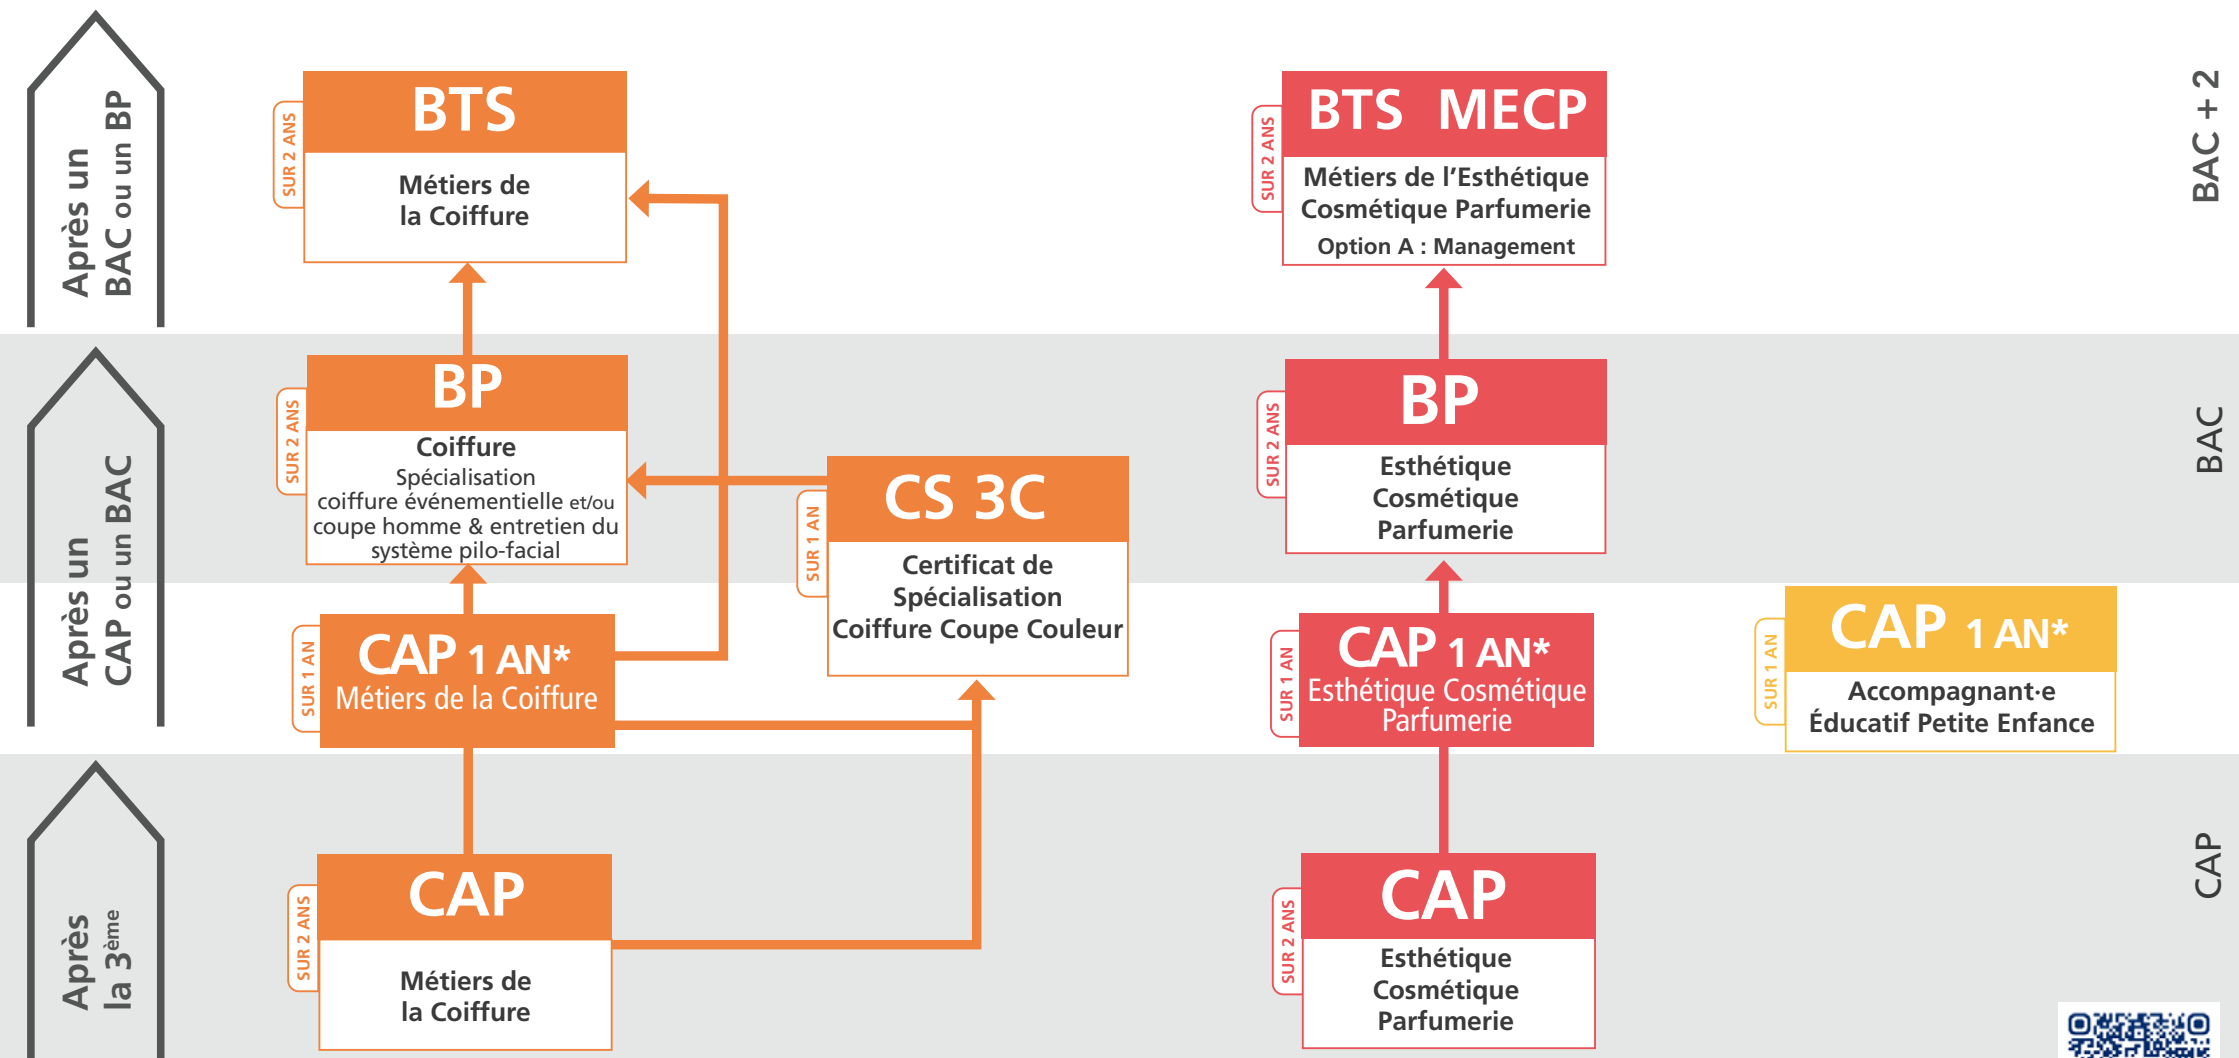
Après un BAC ou un BP

SUR 2 ANS
BTS
Métiers de la Coiffure

SUR 2 ANS
BTS MECP
Métiers de l'Esthétique Cosmétique Parfumerie
Option A : Management

BAC + 2

Après un CAP ou un BAC

SUR 2 ANS
BP
Coiffure
Spécialisation coiffure événementielle et/ou coupe homme & entretien du système pilo-facial

SUR 1 AN
CS 3C
Certificat de Spécialisation Coiffure Coupe Couleur

SUR 2 ANS
BP
Esthétique Cosmétique Parfumerie

BAC

SUR 1 AN
CAP 1 AN*
Métiers de la Coiffure

SUR 1 AN
CAP 1 AN*
Esthétique Cosmétique Parfumerie

SUR 1 AN
CAP 1 AN*
Accompagnant·e Éducatif Petite Enfance

Après la 3ème

SUR 2 ANS
CAP
Métiers de la Coiffure

SUR 2 ANS
CAP
Esthétique Cosmétique Parfumerie

CAP